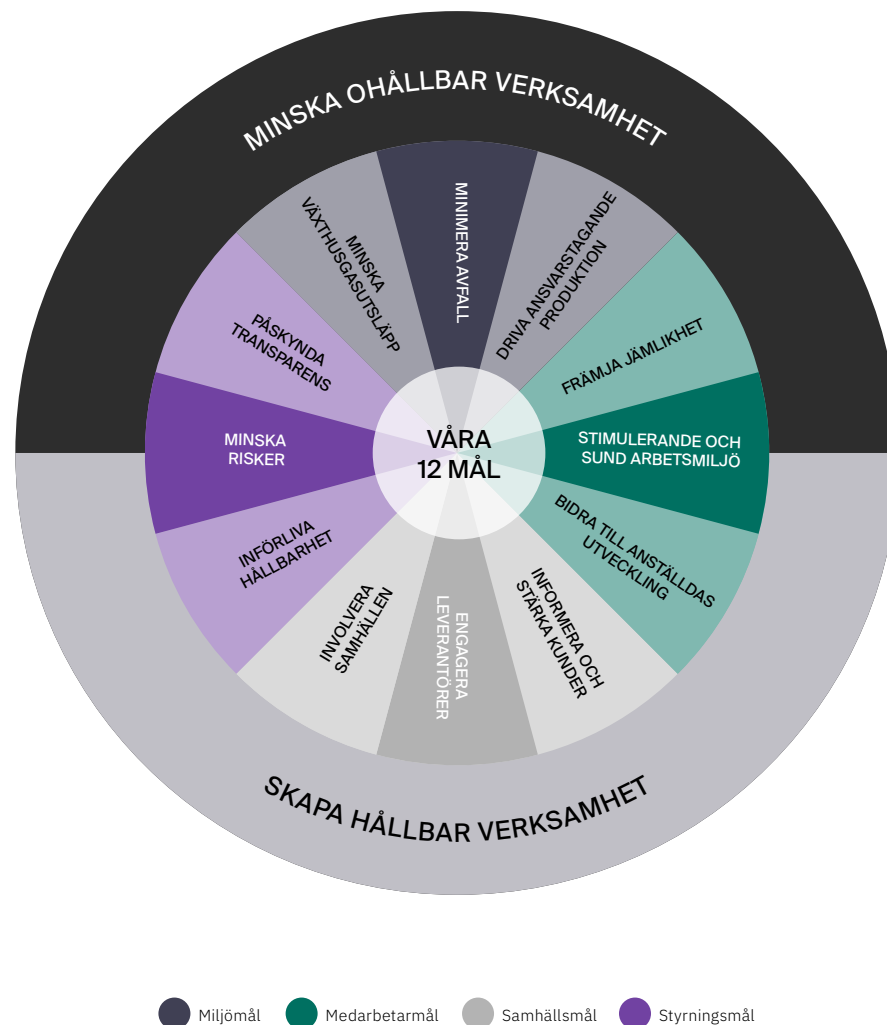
MINSKA OHÅLLBAR VERKSAMHET

MINSKA VÄXTHUSGASUTSLÄPP

MINIMERA AVFALL

DRIVA ANSVARSTAGANDE PRODUKTION

FRÄMJA JÄMLIKHET

STIMULERANDE OCH SUND ARBETSMILJÖ

BIDRA TILL ANSTÄLLDAS UTVECKLING

INFORMERA OCH STÄRKA KUNDER

ENGAGERA LEVERANTÖRER

INVOLVERA SAMHÄLLEN

INFÖRLIVA HÅLLBARHET

MINSKA RISKER

PÅSKYNDA TRANSPARENS

VÅRA 12 MÅL

SKAPA HÅLLBAR VERKSAMHET

Miljömål Medarbetarmål Samhällsmål Styrningsmål